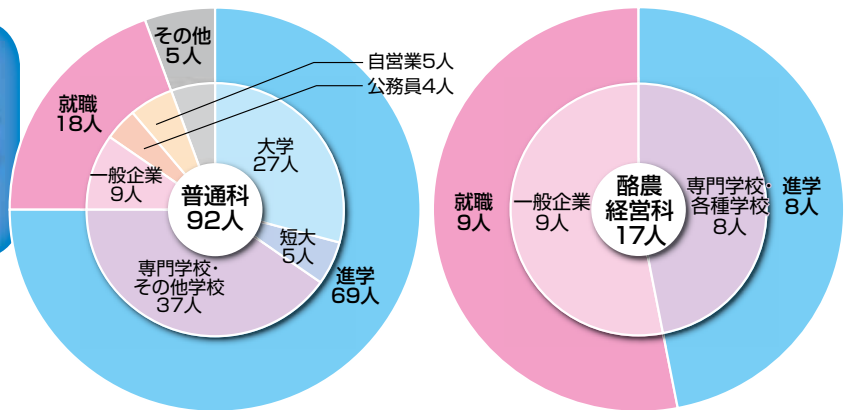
その他
5人

自営業5人
公務員4人

就職
18人

一般企業
9人

大学
27人

普通科
92人

短大
5人

専門学校・
その他学校
37人

進学
69人

就職
9人

一般企業
9人

酪農
経営科
17人

専門学校・
各種学校
8人

進学
8人